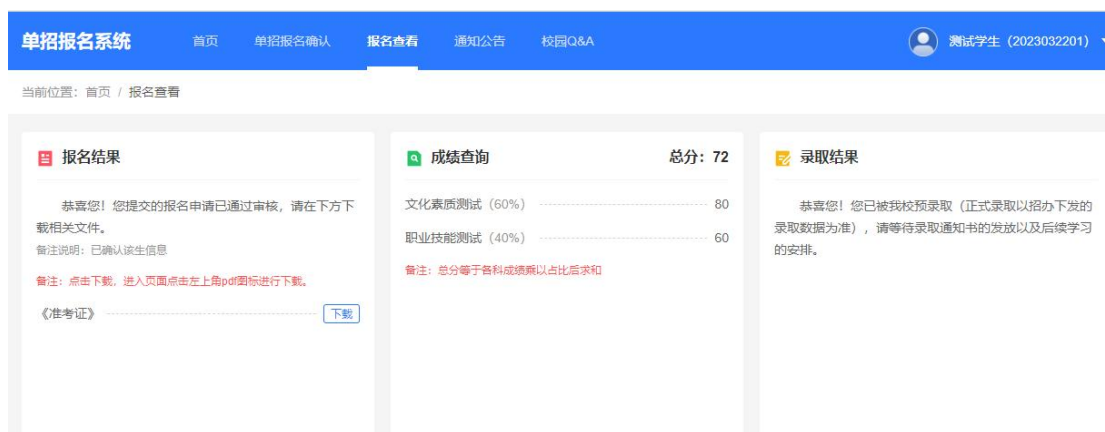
单招报名系统 首页 单招报名确认 报名查看 通知公告 校园Q&A

测试学生（2023032201）

当前位置：首页 / 报名查看

报名结果

恭喜您！您提交的报名申请已通过审核，请在下方下载相关文件。

备注说明：已确认该生信息

备注：点击下载，进入页面点击左上角pdf图标进行下载。

《准考证》 下载

成绩查询 总分：72

文化素质测试（60%） 80

职业技能测试（40%） 60

备注：总分等于各科成绩乘以占比后求和

录取结果

恭喜您！您已被我校预录取（正式录取以招办下发的录取数据为准），请等待录取通知书的发放以及后续学习的安排。